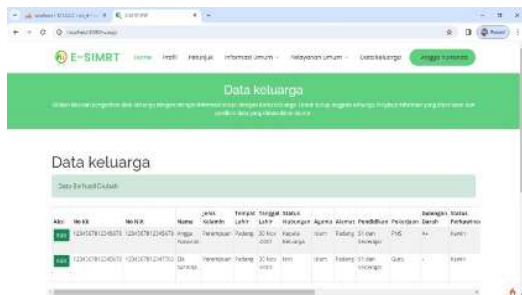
E-SIMRT

Home Profil Petunjuk Informasi Umum Pelayanan Umum Data keluarga Anggota Keluarga

Data keluarga

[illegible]

Data keluarga

Data Berhasil Diubah

| Aksi | No KK | No NIK | Nama | Jenis Kelamin | Tempat Lahir | Tanggal Lahir | Status Hubungan | Agama | Alamat | Pendidikan | Pekerjaan | Golongan Darah | Status Perkawinan |
|---|---|---|---|---|---|---|---|---|---|---|---|---|---|
| Edit | 1234567812345678 | 1234567812345678 | Angga Nurainun | Perempuan | Padang | 30 Nov 2001 | Kepala Keluarga | Islam | Padang | S1 dan Sederajat | PNS | A+ | Kawin |
| Edit | 1234567812345678 | 1234567812347752 | Dik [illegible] | Perempuan | Padang | 30 Nov 2001 | Istri | Islam | Padang | S1 dan Sederajat | Guru | - | Kawin |